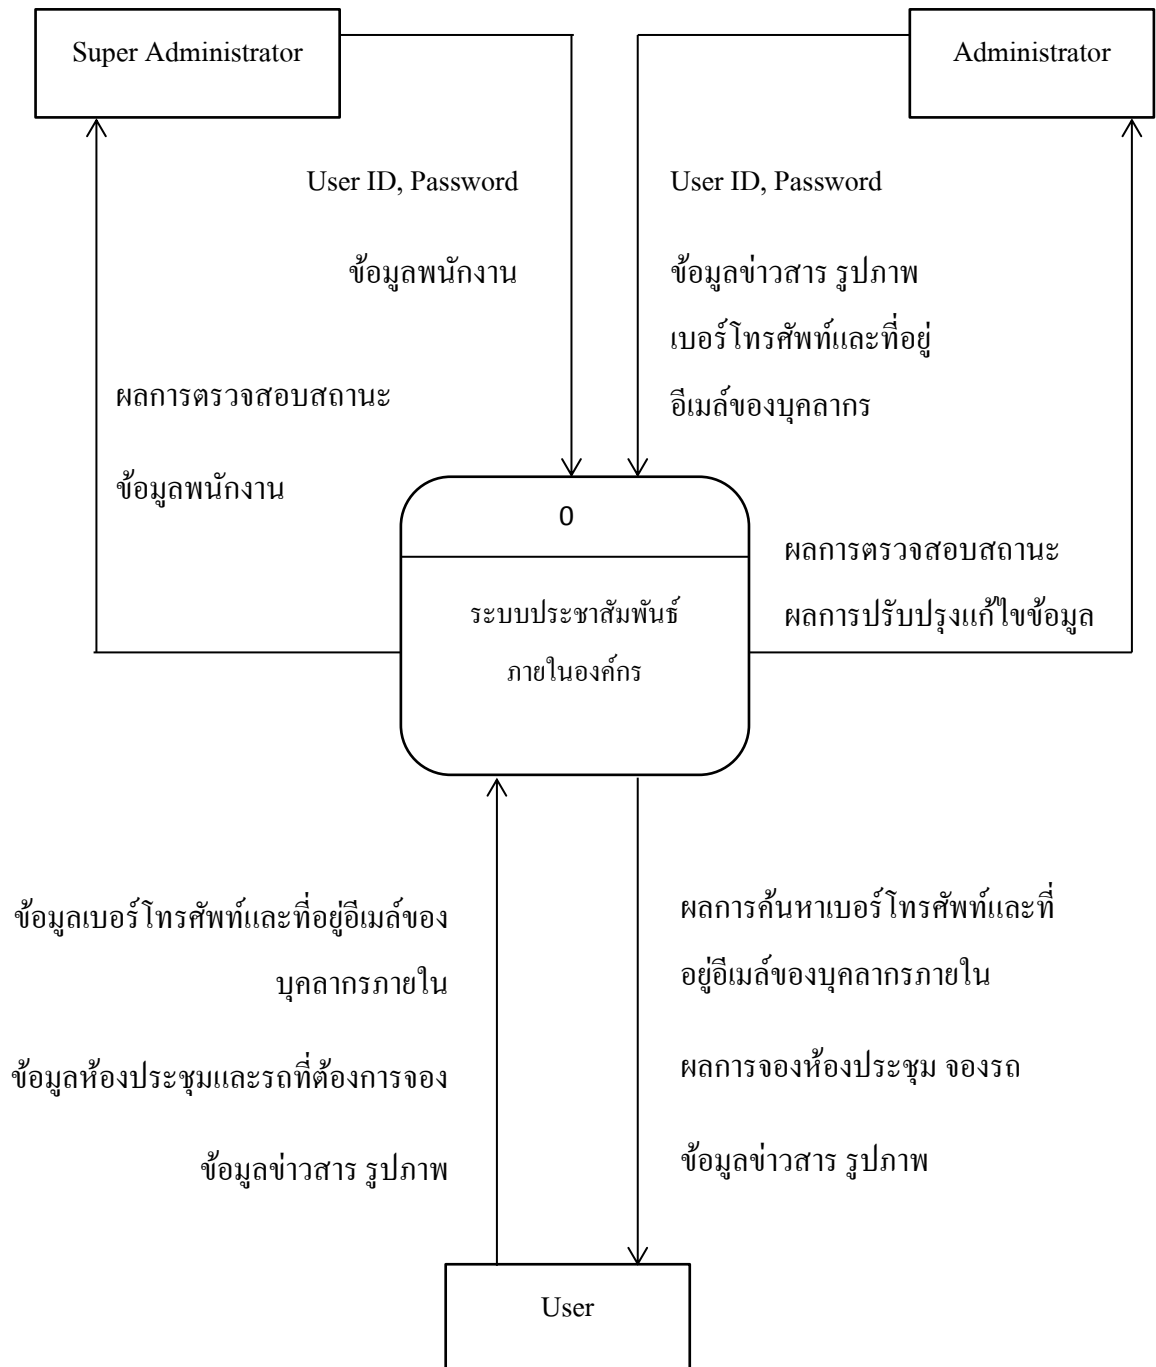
Super Administrator

Administrator

User ID, Password

ข้อมูลพนักงาน

User ID, Password

ข้อมูลข่าวสาร รูปภาพ
เบอร์โทรศัพท์และที่อยู่
อีเมล์ของบุคลากร

ผลการตรวจสอบสถานะ
ข้อมูลพนักงาน

0

ระบบประชาสัมพันธ์
ภายในองค์กร

ผลการตรวจสอบสถานะ
ผลการปรับปรุงแก้ไขข้อมูล

ข้อมูลเบอร์โทรศัพท์และที่อยู่อีเมล์ของ
บุคลากรภายใน

ข้อมูลห้องประชุมและรถที่ต้องการจอง

ข้อมูลข่าวสาร รูปภาพ

ผลการค้นหาเบอร์โทรศัพท์และที่
อยู่อีเมล์ของบุคลากรภายใน

ผลการจองห้องประชุม จองรถ

ข้อมูลข่าวสาร รูปภาพ

User